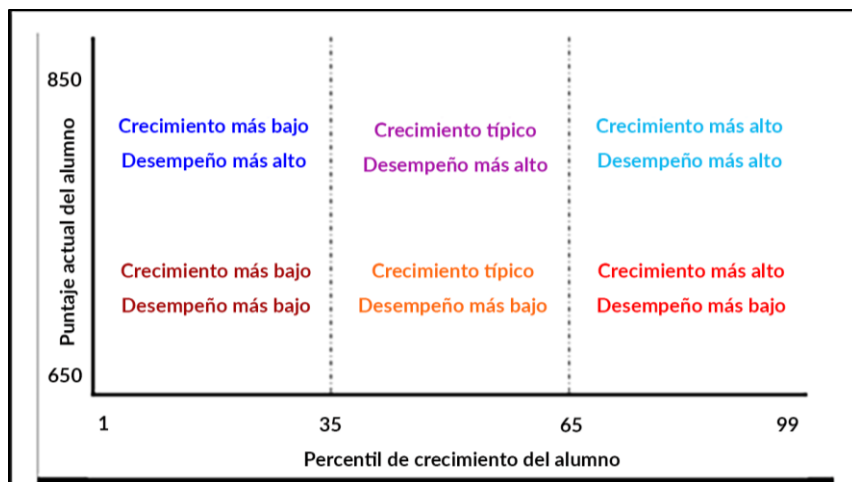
850

650

Puntaje actual del alumno

Crecimiento más bajo
Desempeño más alto

Crecimiento típico
Desempeño más alto

Crecimiento más alto
Desempeño más alto

Crecimiento más bajo
Desempeño más bajo

Crecimiento típico
Desempeño más bajo

Crecimiento más alto
Desempeño más bajo

1 35 65 99

Percentil de crecimiento del alumno